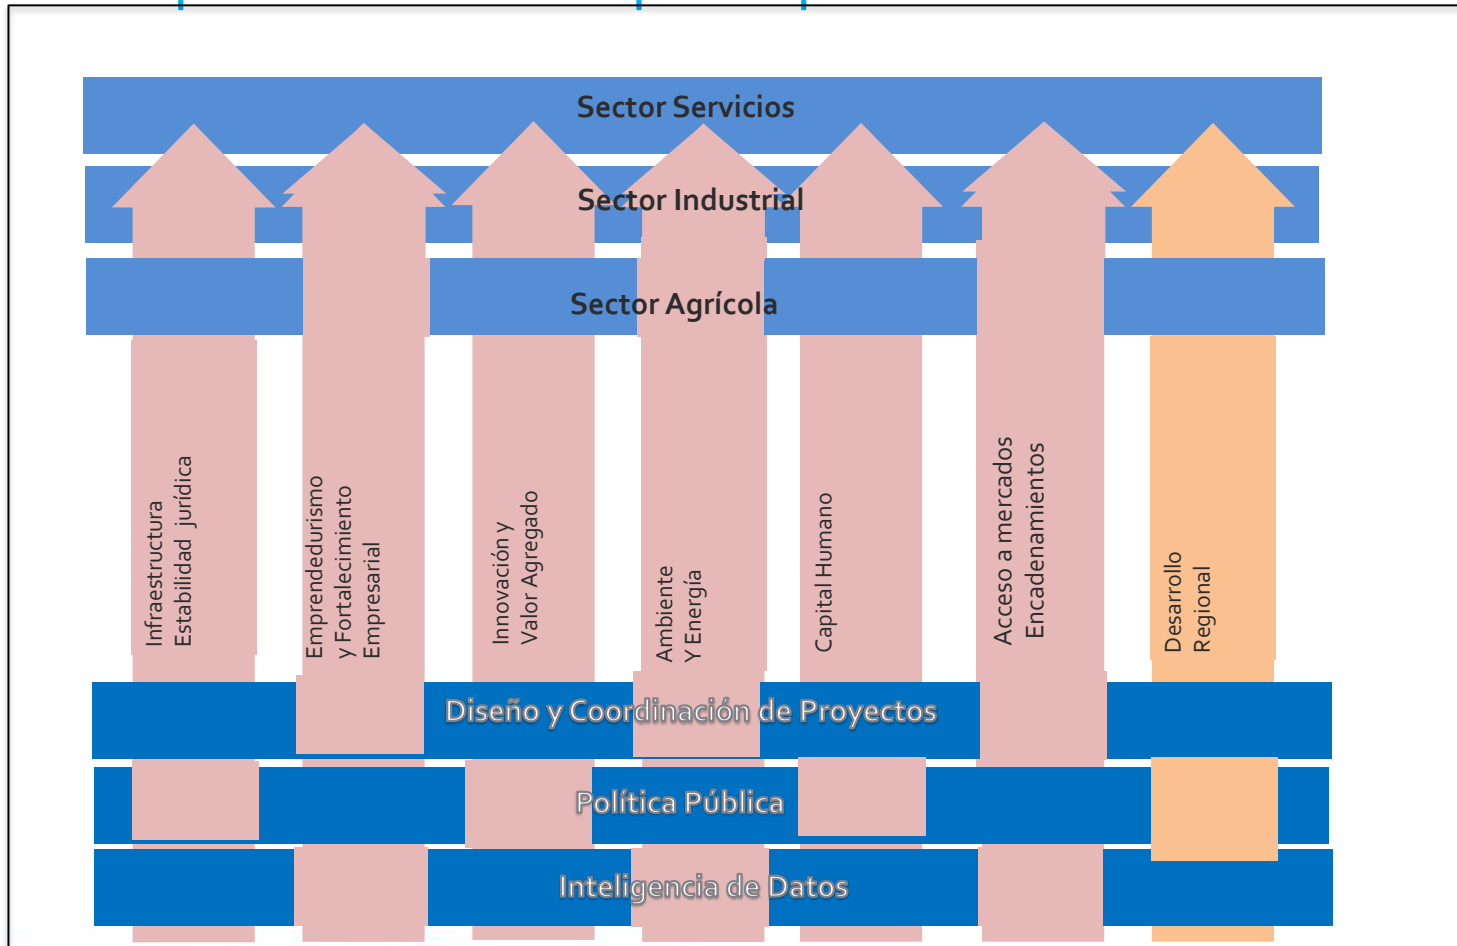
Sector Servicios

Sector Industrial

Sector Agrícola

Infraestructura
Estabilidad jurídica

Emprendedurismo
y Fortalecimiento
Empresarial

Innovación y
Valor Agregado

Ambiente
Y Energía

Capital Humano

Acceso a mercados
Encadenamientos

Desarrollo
Regional

Diseño y Coordinación de Proyectos

Política Pública

Inteligencia de Datos